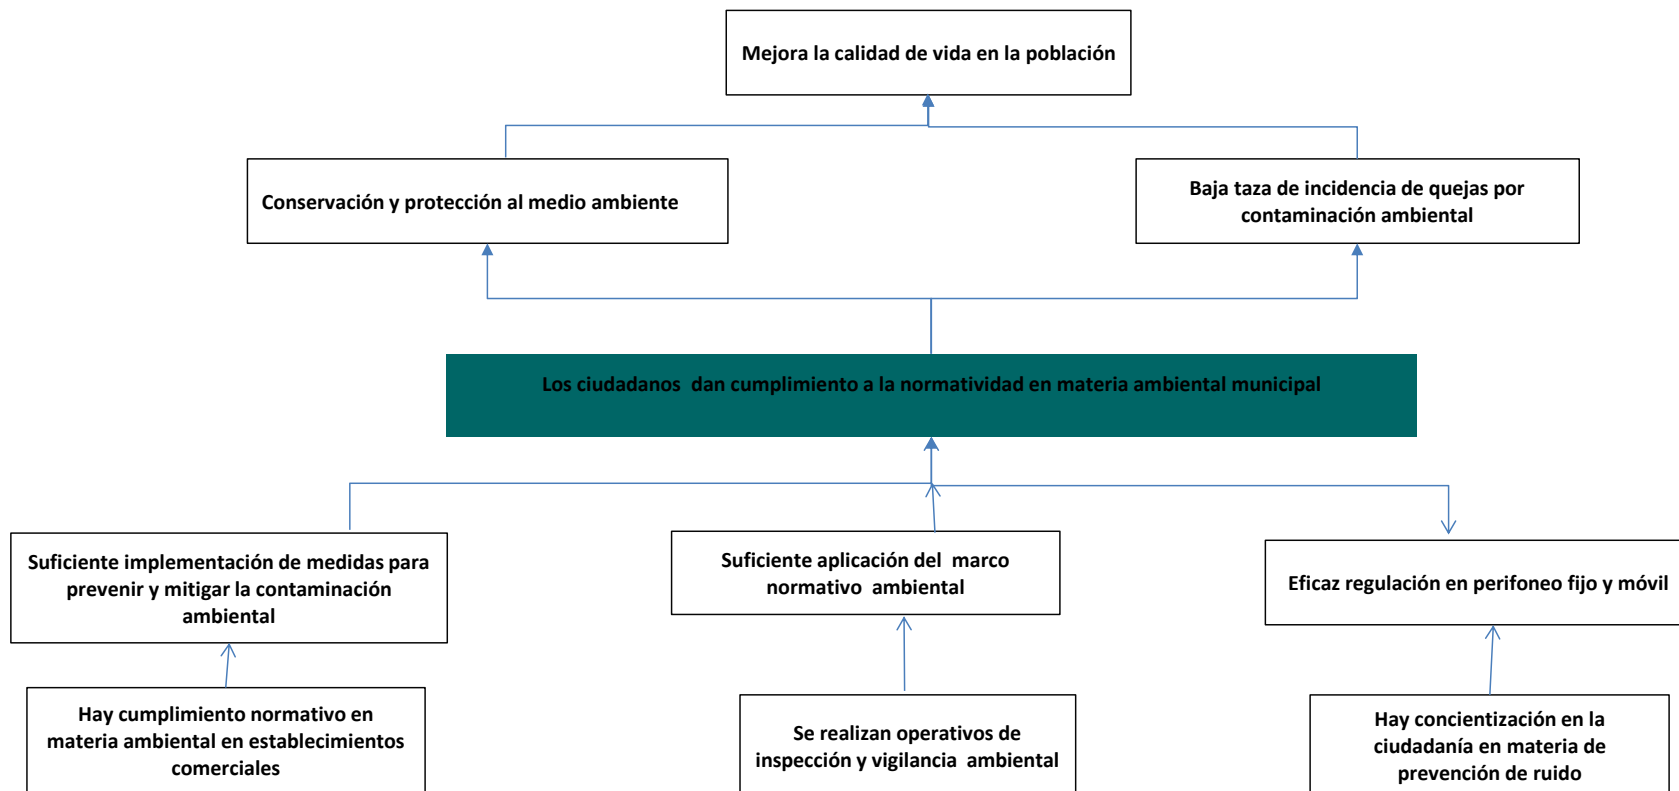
Mejora la calidad de vida en la población

Conservación y protección al medio ambiente

Baja taza de incidencia de quejas por contaminación ambiental

Los ciudadanos dan cumplimiento a la normatividad en materia ambiental municipal

Suficiente implementación de medidas para prevenir y mitigar la contaminación ambiental

Suficiente aplicación del marco normativo ambiental

Eficaz regulación en perifoneo fijo y móvil

Hay cumplimiento normativo en materia ambiental en establecimientos comerciales

Se realizan operativos de inspección y vigilancia ambiental

Hay concientización en la ciudadanía en materia de prevención de ruido